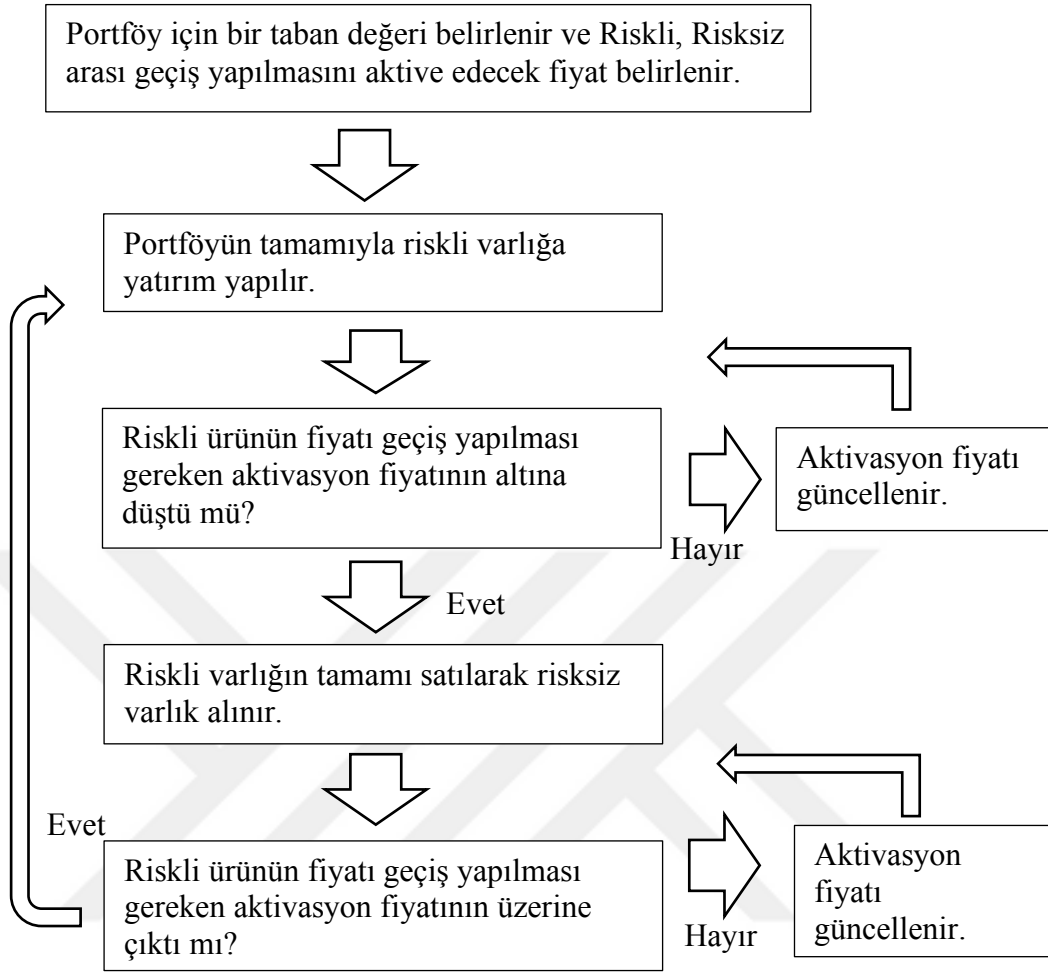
Portföy için bir taban değeri belirlenir ve Riskli, Risksiz arası geçiş yapılmasını aktive edecek fiyat belirlenir.

Portföyün tamamıyla riskli varlığa yatırım yapılır.

Riskli ürünün fiyatı geçiş yapılması gereken aktivasyon fiyatının altına düştü mü?

Hayır

Aktivasyon fiyatı güncellenir.

Evet

Riskli varlığın tamamı satılarak risksiz varlık alınır.

Evet

Riskli ürünün fiyatı geçiş yapılması gereken aktivasyon fiyatının üzerine çıktı mı?

Hayır

Aktivasyon fiyatı güncellenir.